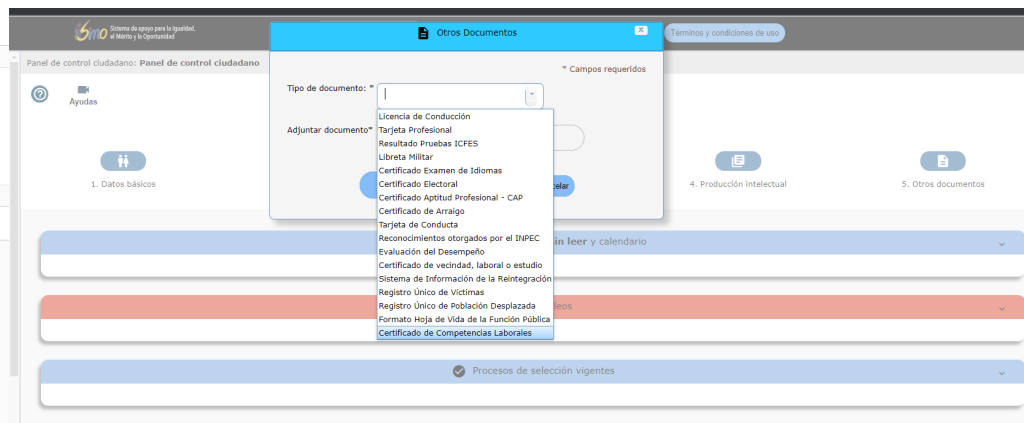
SIMO Sistema de apoyo para la Igualdad, el Mérito y la Oportunidad

Términos y condiciones de uso

Panel de control ciudadano: Panel de control ciudadano

Ayudas

1. Datos básicos

4. Producción intelectual

5. Otros documentos

Otros Documentos

* Campos requeridos

Tipo de documento: *

Adjuntar documento*

Licencia de Conducción
Tarjeta Profesional
Resultado Pruebas ICFES
Libreta Militar
Certificado Examen de Idiomas
Certificado Electoral
Certificado Aptitud Profesional - CAP
Certificado de Arraigo
Tarjeta de Conducta
Reconocimientos otorgados por el INPEC
Evaluación del Desempeño
Certificado de vecindad, laboral o estudio
Sistema de Información de la Reintegración
Registro Único de Víctimas
Registro Único de Población Desplazada
Formato Hoja de Vida de la Función Pública
Certificado de Competencias Laborales

celar

in leer y calendario

leos

Procesos de selección vigentes